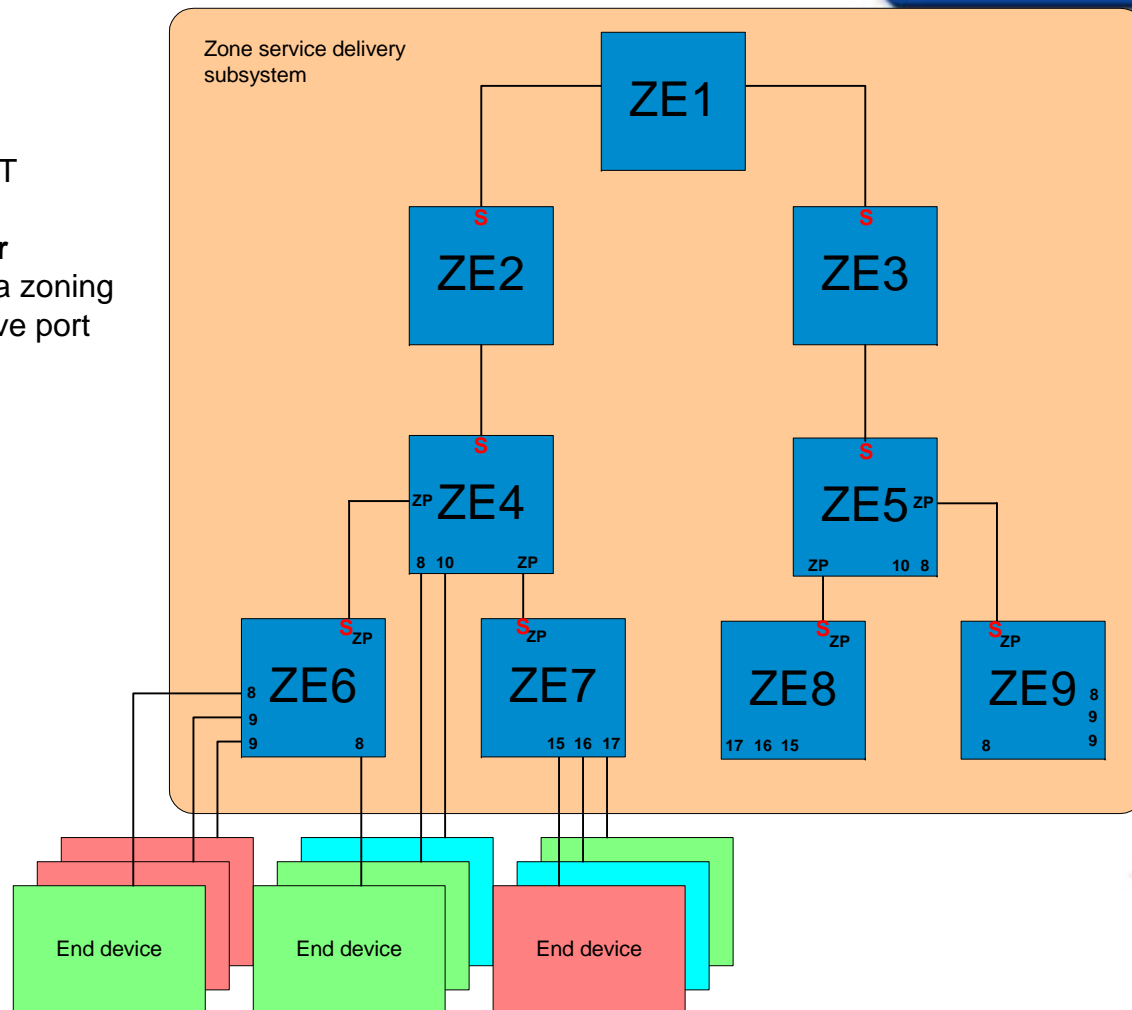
T

r
a zoning
ve port

Zone service delivery subsystem

ZE1

S
ZE2

S
ZE3

S
ZP ZE4
8 10 ZP

S
ZE5 ZP
ZP 10 8

S ZP
ZE6
8
9
9
8

S ZP
ZE7
15 16 17

S ZP
ZE8
17 16 15

S ZP
ZE9
8
9
9
8

End device

End device

End device